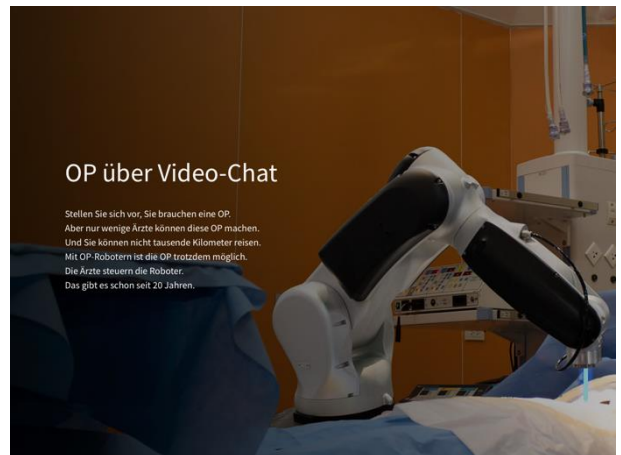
OP über Video-Chat

Stellen Sie sich vor, Sie brauchen eine OP.
Aber nur wenige Ärzte können diese OP machen.
Und Sie können nicht tausende Kilometer reisen.
Mit OP-Robotern ist die OP trotzdem möglich.
Die Ärzte steuern die Roboter.
Das gibt es schon seit 20 Jahren.